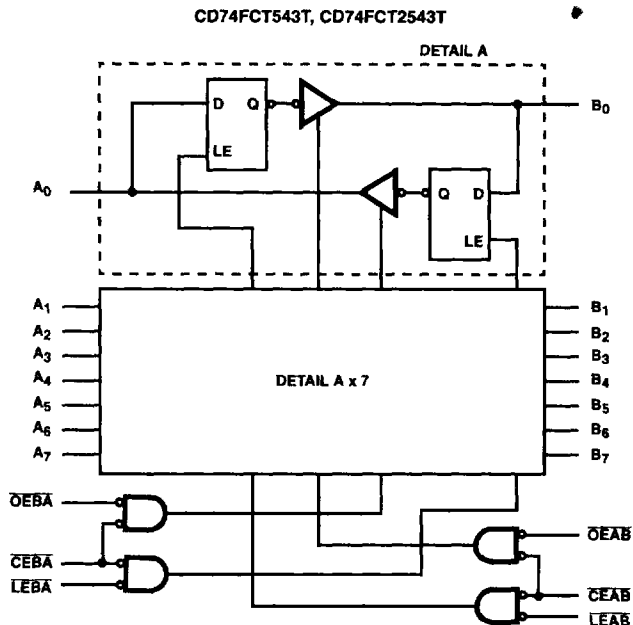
CD74FCT543T, CD74FCT2543T

DETAIL A

D Q

LE

$B_0$

$A_0$

Q D

LE

$A_1$
$A_2$
$A_3$
$A_4$
$A_5$
$A_6$
$A_7$

DETAIL A x 7

$B_1$
$B_2$
$B_3$
$B_4$
$B_5$
$B_6$
$B_7$

$\overline{OEBA}$

$\overline{CEBA}$

$\overline{LEBA}$

$\overline{OEAB}$

$\overline{CEAB}$

$\overline{LEAB}$